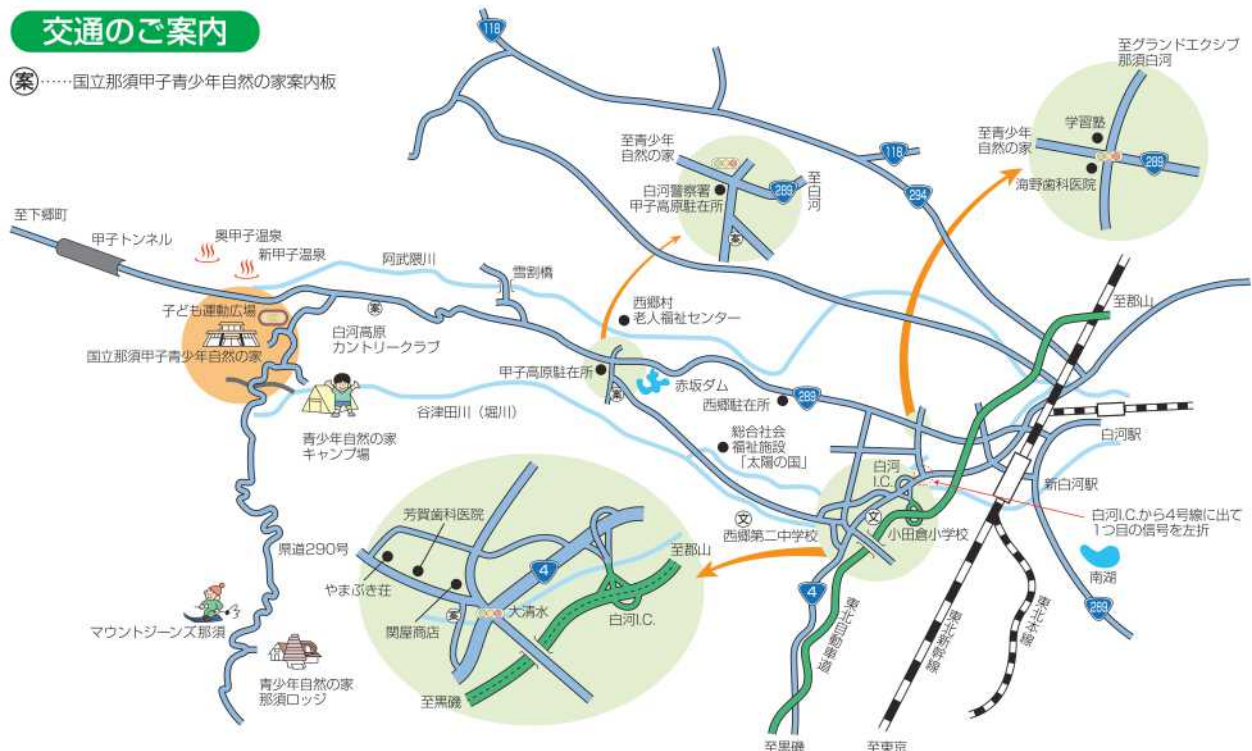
交通のご案内

案……国立那須甲子青少年自然の家案内板

118

至グランドエクシブ那須白河

至青少年自然の家

学習塾

289

海野歯科医院

至青少年自然の家

白河警察署 甲子高原駐在所

289

至白河

118

294

至下郷町

甲子トンネル

奥甲子温泉

新甲子温泉

阿武隈川

雪割橋

西郷村 老人福祉センター

子ども運動広場

国立那須甲子青少年自然の家

白河高原カントリークラブ

甲子高原駐在所

赤坂ダム

289

西郷駐在所

至郡山

谷津田川（堀川）

青少年自然の家キャンプ場

総合社会福祉施設「太陽の国」

白河駅

白河I.C.

新白河駅

白河I.C.から4号線に出て1つ目の信号を左折

芳賀歯科医院

西郷第二中学校

小田倉小学校

県道290号

至郡山

4

やまぶき荘

大清水

白河I.C.

南湖

関屋商店

4

東北自動車道

東北新幹線

東北本線

289

マウントジーンズ那須

青少年自然の家那須ロッジ

至黒磯

至黒磯

至東京